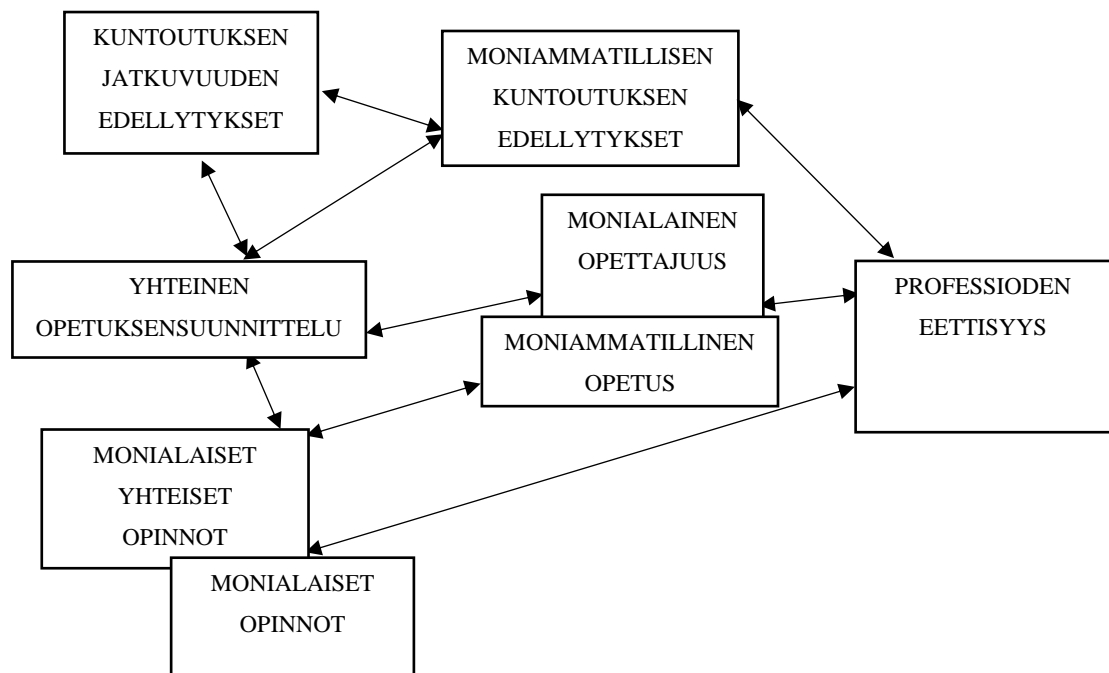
KUNTOUTUKSEN JATKUVUUDEN EDELLYTYKSET

MONIAMMATILLISEN KUNTOUTUKSEN EDELLYTYKSET

MONIALAINEN OPETTAJUUS

YHTEINEN OPETUKSENSUUNNITTELU

PROFESSIODEN EETTISYYS

MONIAMMATILLINEN OPETUS

MONIALAISET YHTEISET OPINNOT

MONIALAISET OPINNOT